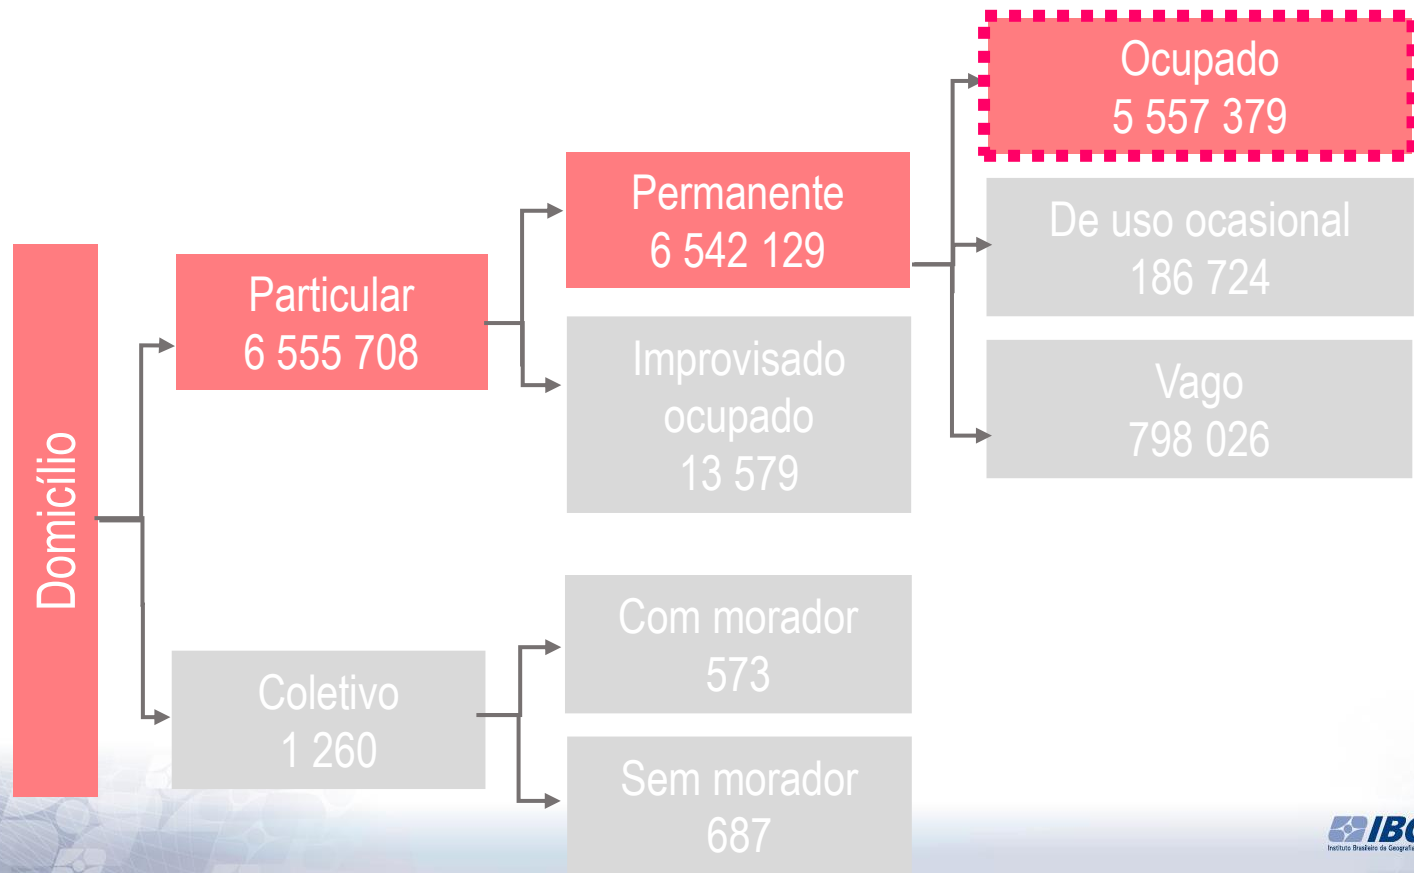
Domicílio

Particular
6 555 708

Coletivo
1 260

Permanente
6 542 129

Improvisado
ocupado
13 579

Com morador
573

Sem morador
687

Ocupado
5 557 379

De uso ocasional
186 724

Vago
798 026

IB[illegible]
Instituto Brasileiro de Geografia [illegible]